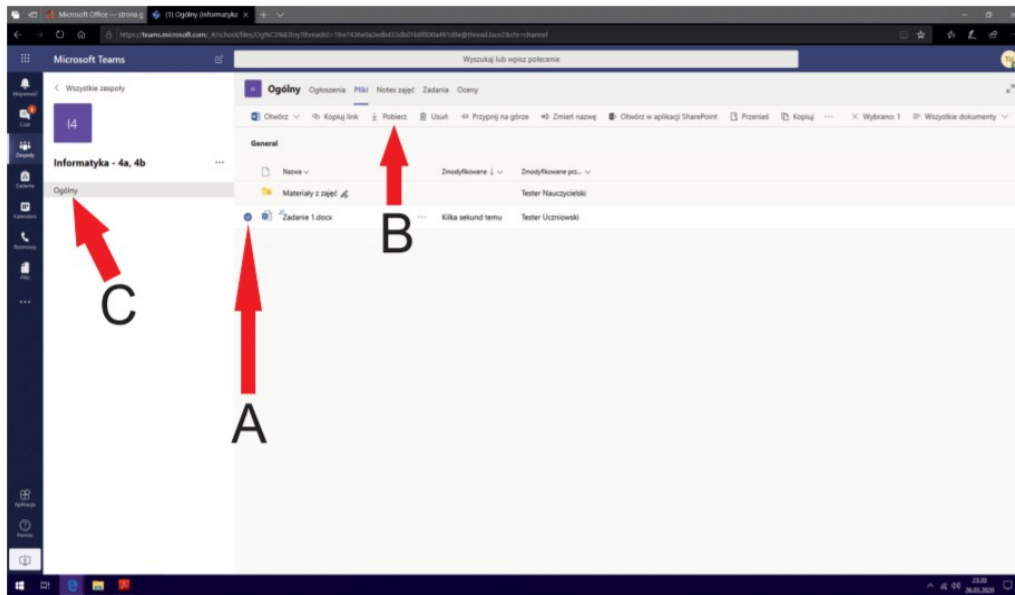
Microsoft Office — strona g
(3) Ogólny (Informatyk
https://teams.microsoft.com/_#/school/files/Og%C3%B3lny?threadId=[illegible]
Microsoft Teams
Wyszukaj lub wpisz polecenie
Aktywność
Czat
Zespoły
Zadania
Kalendarz
Rozmowy
Pliki
...
Aplikacje
Pomoc
< Wszystkie zespoły
I4
Informatyka - 4a, 4b
...
Ogólny
Ogólny Ogłoszenia Pliki Notes zajęć Zadania Oceny
Otwórz Kopiuj link Pobierz Usuń Przypnij na górze Zmień nazwę Otwórz w aplikacji SharePoint Przenieś Kopiuj ... × Wybrano: 1 Wszystkie dokumenty
General
| Nazwa | Zmodyfikowane | Zmodyfikowane prz... |
|---|---|---|
| Materiały z zajęć | | Tester Nauczycielski |
| Zadanie 1.docx | Kilka sekund temu | Tester Uczniowski |
B
C
A
23:20
26.03.2020